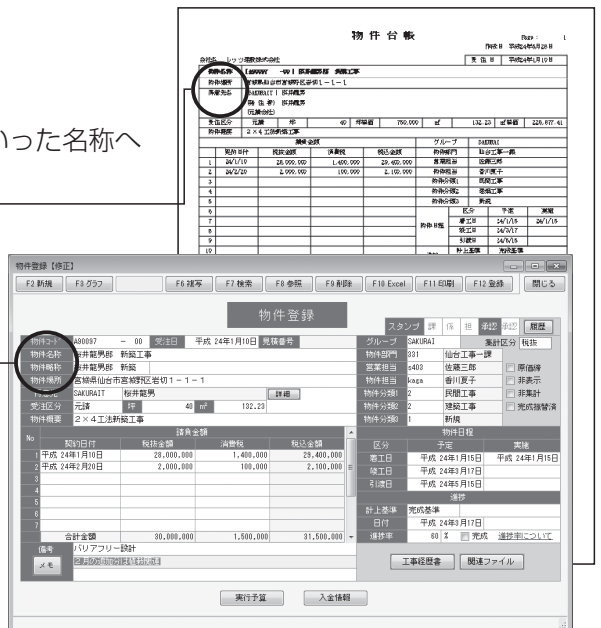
った名称へ

物件台帳

Page: 1
作成日 平成24年5月29日

会社名 レッツ建設株式会社

物件名称 [A90097 -00] 桜井龍男邸 新築工事
物件場所 宮城県仙台市宮城野区岩切1-1-1
発注者名 SAKURAI 桜井龍男
(発注会社)

| 受注区分 | 元請 | 坪 | 40 | 坪単価 | 750,000 | ㎡ | 132.23 | ㎡単価 | 226,877.41 |
|---|---|---|---|---|---|---|---|---|---|

物件概要 2×4工法新築工事

| | 契約日付 | 税抜金額 | 消費税 | 税込金額 |
|---|---|---|---|---|
| 1 | 24/1/10 | 28,000,000 | 1,400,000 | 29,400,000 |
| 2 | 24/2/20 | 2,000,000 | 100,000 | 2,100,000 |

| グループ | SAKURAI |
|---|---|
| 物件部門 | 仙台工事一課 |
| 営業担当 | 佐藤三郎 |
| 物件担当 | 香川夏子 |
| 物件分類1 | 民間工事 |
| 物件分類2 | 建築工事 |
| 物件分類3 | 新規 |

| 区分 | 予定 | 実績 |
|---|---|---|
| 着工日 | 24/1/15 | 24/1/15 |
| 竣工日 | 24/3/17 | |
| 引渡日 | 24/5/15 | |
| 計上基準 | 完成基準 | |

物件登録【修正】

F2 新規 F3 グラフ F6 複写 F7 検索 F8 参照 F9 削除 F10 Excel F11 印刷 F12 登録 閉じる

物件登録

スタンプ 課 係 担 承認 承認 履歴

| 物件コード | A90097 - 00 受注日 平成 24年1月10日 見積番号 |
|---|---|
| 物件名称 | 桜井龍男邸 新築工事 |
| 物件略称 | 桜井龍男邸 新築 |
| 物件場所 | 宮城県仙台市宮城野区岩切1-1-1 |
| 発注者 | SAKURAI 桜井龍男 詳細 |
| 受注区分 | 元請 坪 40 ㎡ 132.23 |
| 物件概要 | 2×4工法新築工事 |

| グループ | SAKURAI | 集計区分 税抜 |
|---|---|---|
| 物件部門 | 331 | 仙台工事一課 |
| 営業担当 | s403 | 佐藤三郎 |
| 物件担当 | kaga | 香川夏子 |
| 物件分類1 | 2 | 民間工事 |
| 物件分類2 | 2 | 建築工事 |
| 物件分類3 | 1 | 新規 |

□ 原価確 □ 非表示 □ 非集計 □ 完成振替済

請負金額

| No | 契約日付 | 税抜金額 | 消費税 | 税込金額 |
|---|---|---|---|---|
| 1 | 平成 24年1月10日 | 28,000,000 | 1,400,000 | 29,400,000 |
| 2 | 平成 24年2月20日 | 2,000,000 | 100,000 | 2,100,000 |
| 3 | | | | |
| 4 | | | | |
| 5 | | | | |
| 6 | | | | |
| 7 | | | | |
| | 合計金額 | 30,000,000 | 1,500,000 | 31,500,000 |

物件日程

| 区分 | 予定 | 実績 |
|---|---|---|
| 着工日 | 平成 24年1月15日 | 平成 24年1月15日 |
| 竣工日 | 平成 24年3月17日 | |
| 引渡日 | 平成 24年5月15日 | |

進捗
計上基準 完成基準
日付 平成 24年3月17日
進捗率 60 % □ 完成 進捗率について

備考 バリアフリー設計
メモ

工事経歴書 関連ファイル

実行予算 入金情報